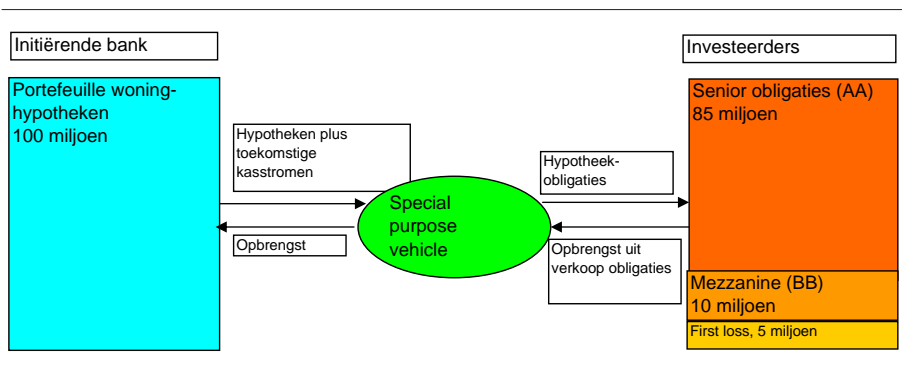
Initiërende bank

Portefeuille woning-hypotheken
100 miljoen

Hypotheken plus toekomstige kasstromen

Opbrengst

Special purpose vehicle

Hypotheek-obligaties

Opbrengst uit verkoop obligaties

Investeerders

Senior obligaties (AA)
85 miljoen

Mezzanine (BB)
10 miljoen

First loss, 5 miljoen